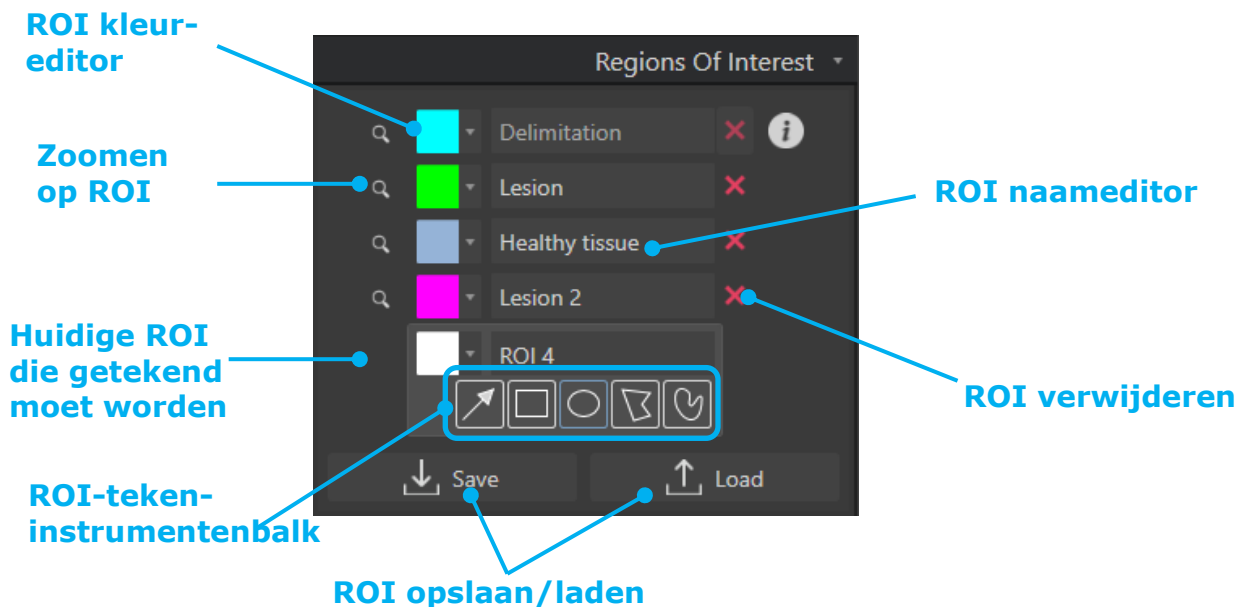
ROI kleur-editor

Regions Of Interest

Delimitation

Zoomen op ROI

Lesion

ROI naameditor

Healthy tissue

Lesion 2

Huidige ROI die getekend moet worden

ROI 4

ROI verwijderen

ROI-teken-instrumentenbalk

Save

Load

ROI opslaan/laden